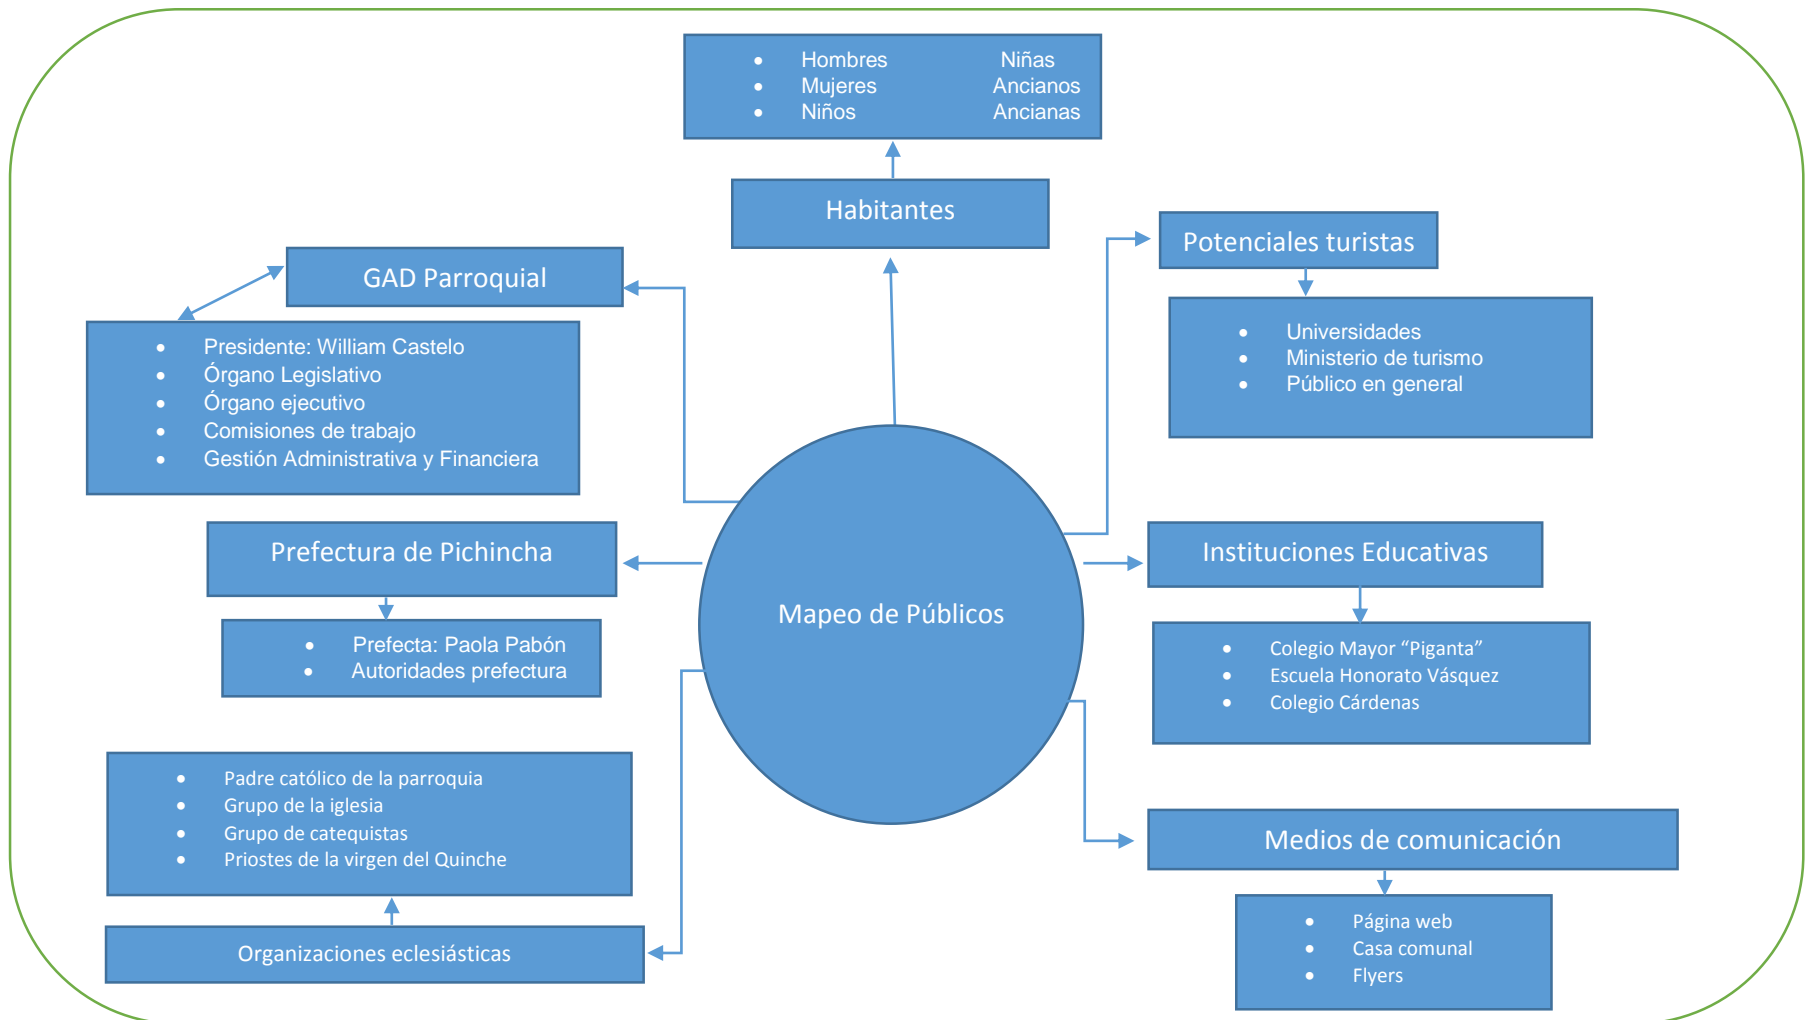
- Hombres
- Mujeres
- Niños

Niñas
Ancianos
Ancianas

Habitantes

GAD Parroquial

- Presidente: William Castelo
- Órgano Legislativo
- Órgano ejecutivo
- Comisiones de trabajo
- Gestión Administrativa y Financiera

Potenciales turistas

- Universidades
- Ministerio de turismo
- Público en general

Prefectura de Pichincha

- Prefecta: Paola Pabón
- Autoridades prefectura

Mapeo de Públicos

Instituciones Educativas

- Colegio Mayor "Piganta"
- Escuela Honorato Vásquez
- Colegio Cárdenas

- Padre católico de la parroquia
- Grupo de la iglesia
- Grupo de catequistas
- Priostes de la virgen del Quinche

Organizaciones eclesiásticas

Medios de comunicación

- Página web
- Casa comunal
- Flyers